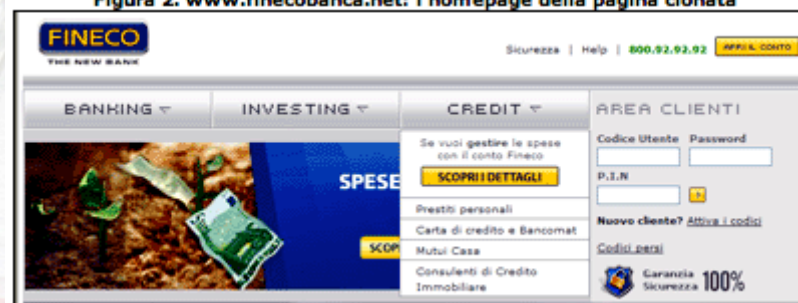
Figura 2: www.finecobanca.net: l'homepage della pagina clonata

FINECO
THE NEW BANK

Sicurezza | Help | 800.92.92.92 APRI IL CONTO

BANKING INVESTING CREDIT

AREA CLIENTI

Codice Utente Password

P.I.N

Nuovo cliente? Attiva i codici

Codici persi

Garanzia Sicurezza 100%

Se vuoi gestire le spese con il conto Fineco

SCOPRI I DETTAGLI

Prestiti personali

Carta di credito e Bancomat

Mutui Casa

Consulenti di Credito Immobiliare

SPESE

SCOP